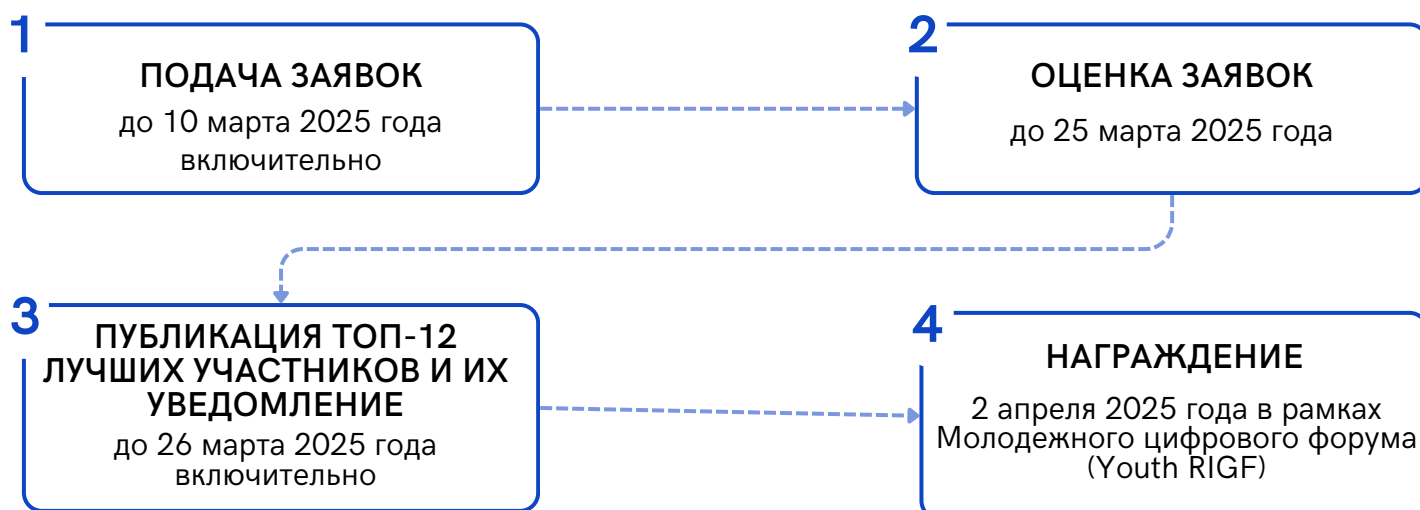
1
ПОДАЧА ЗАЯВОК
до 10 марта 2025 года включительно

2
ОЦЕНКА ЗАЯВОК
до 25 марта 2025 года

3
ПУБЛИКАЦИЯ ТОП-12 ЛУЧШИХ УЧАСТНИКОВ И ИХ УВЕДОМЛЕНИЕ
до 26 марта 2025 года включительно

4
НАГРАЖДЕНИЕ
2 апреля 2025 года в рамках Молодежного цифрового форума (Youth RIGF)